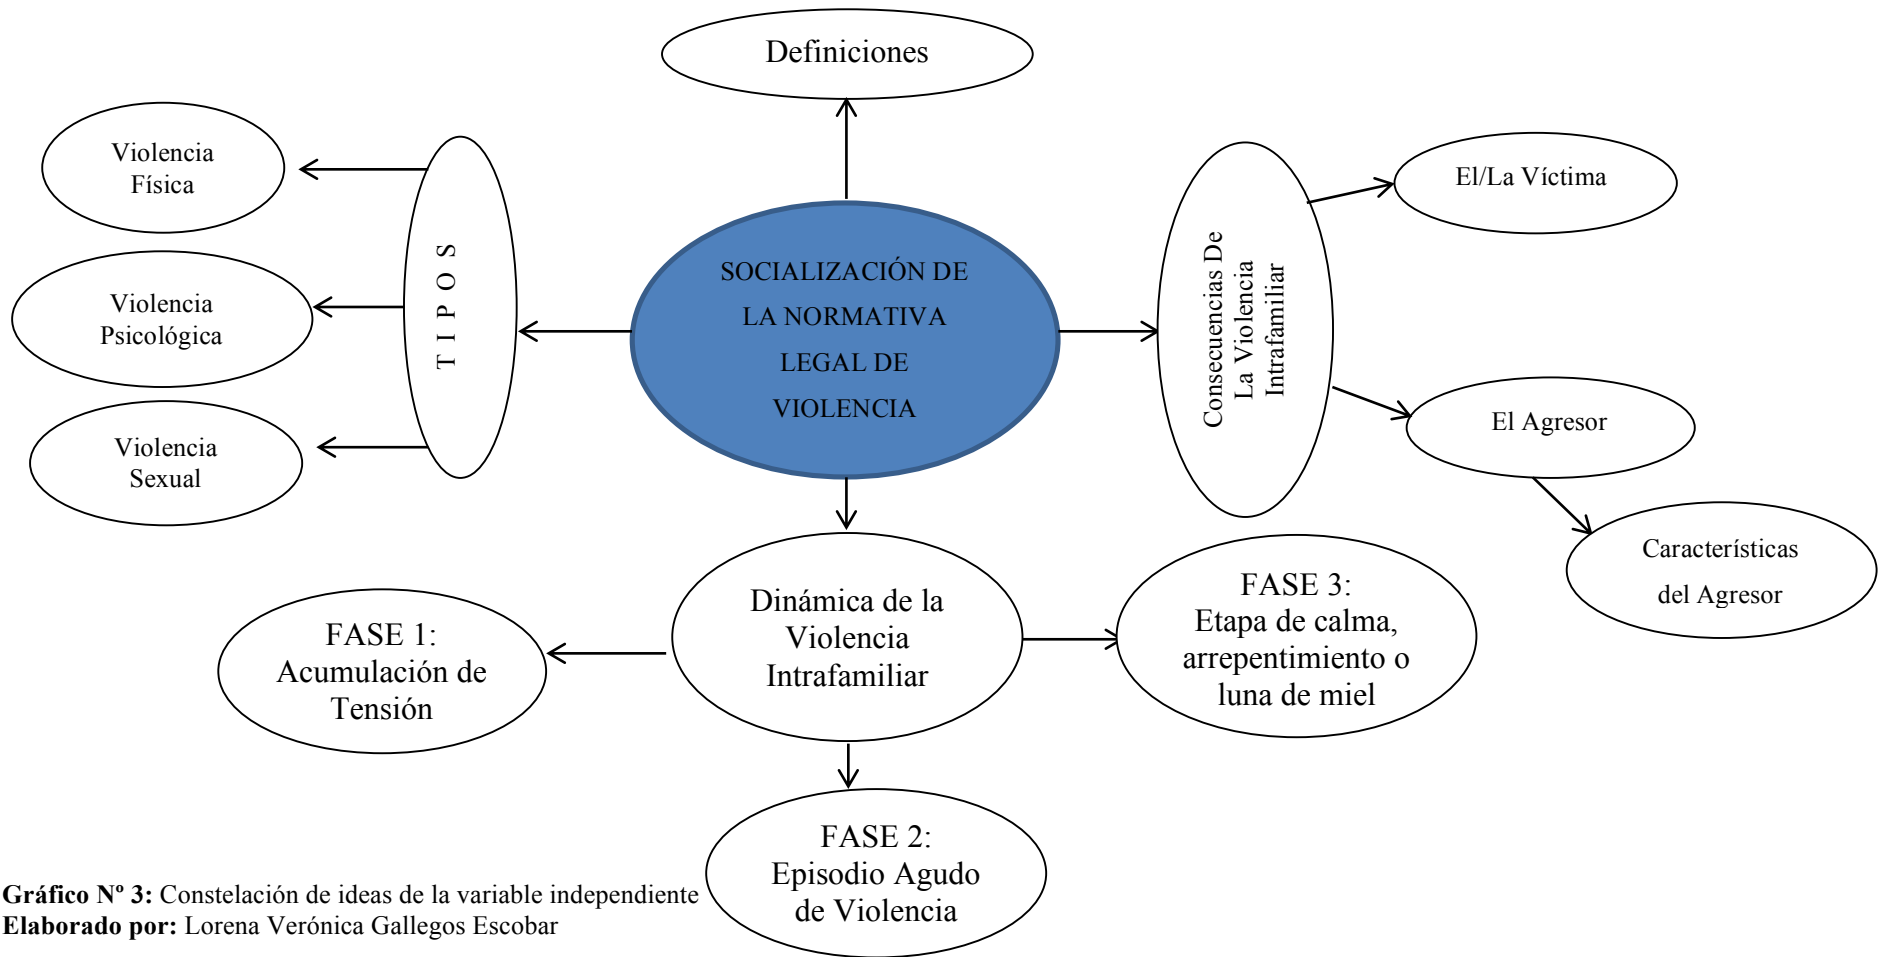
Definiciones

Violencia Física

Violencia Psicológica

Violencia Sexual

T I P O S

SOCIALIZACIÓN DE LA NORMATIVA LEGAL DE VIOLENCIA

Consecuencias De La Violencia Intrafamiliar

El/La Víctima

El Agresor

Características del Agresor

Dinámica de la Violencia Intrafamiliar

FASE 1: Acumulación de Tensión

FASE 3: Etapa de calma, arrepentimiento o luna de miel

FASE 2: Episodio Agudo de Violencia

**Gráfico Nº 3:** Constelación de ideas de la variable independiente
**Elaborado por:** Lorena Verónica Gallegos Escobar